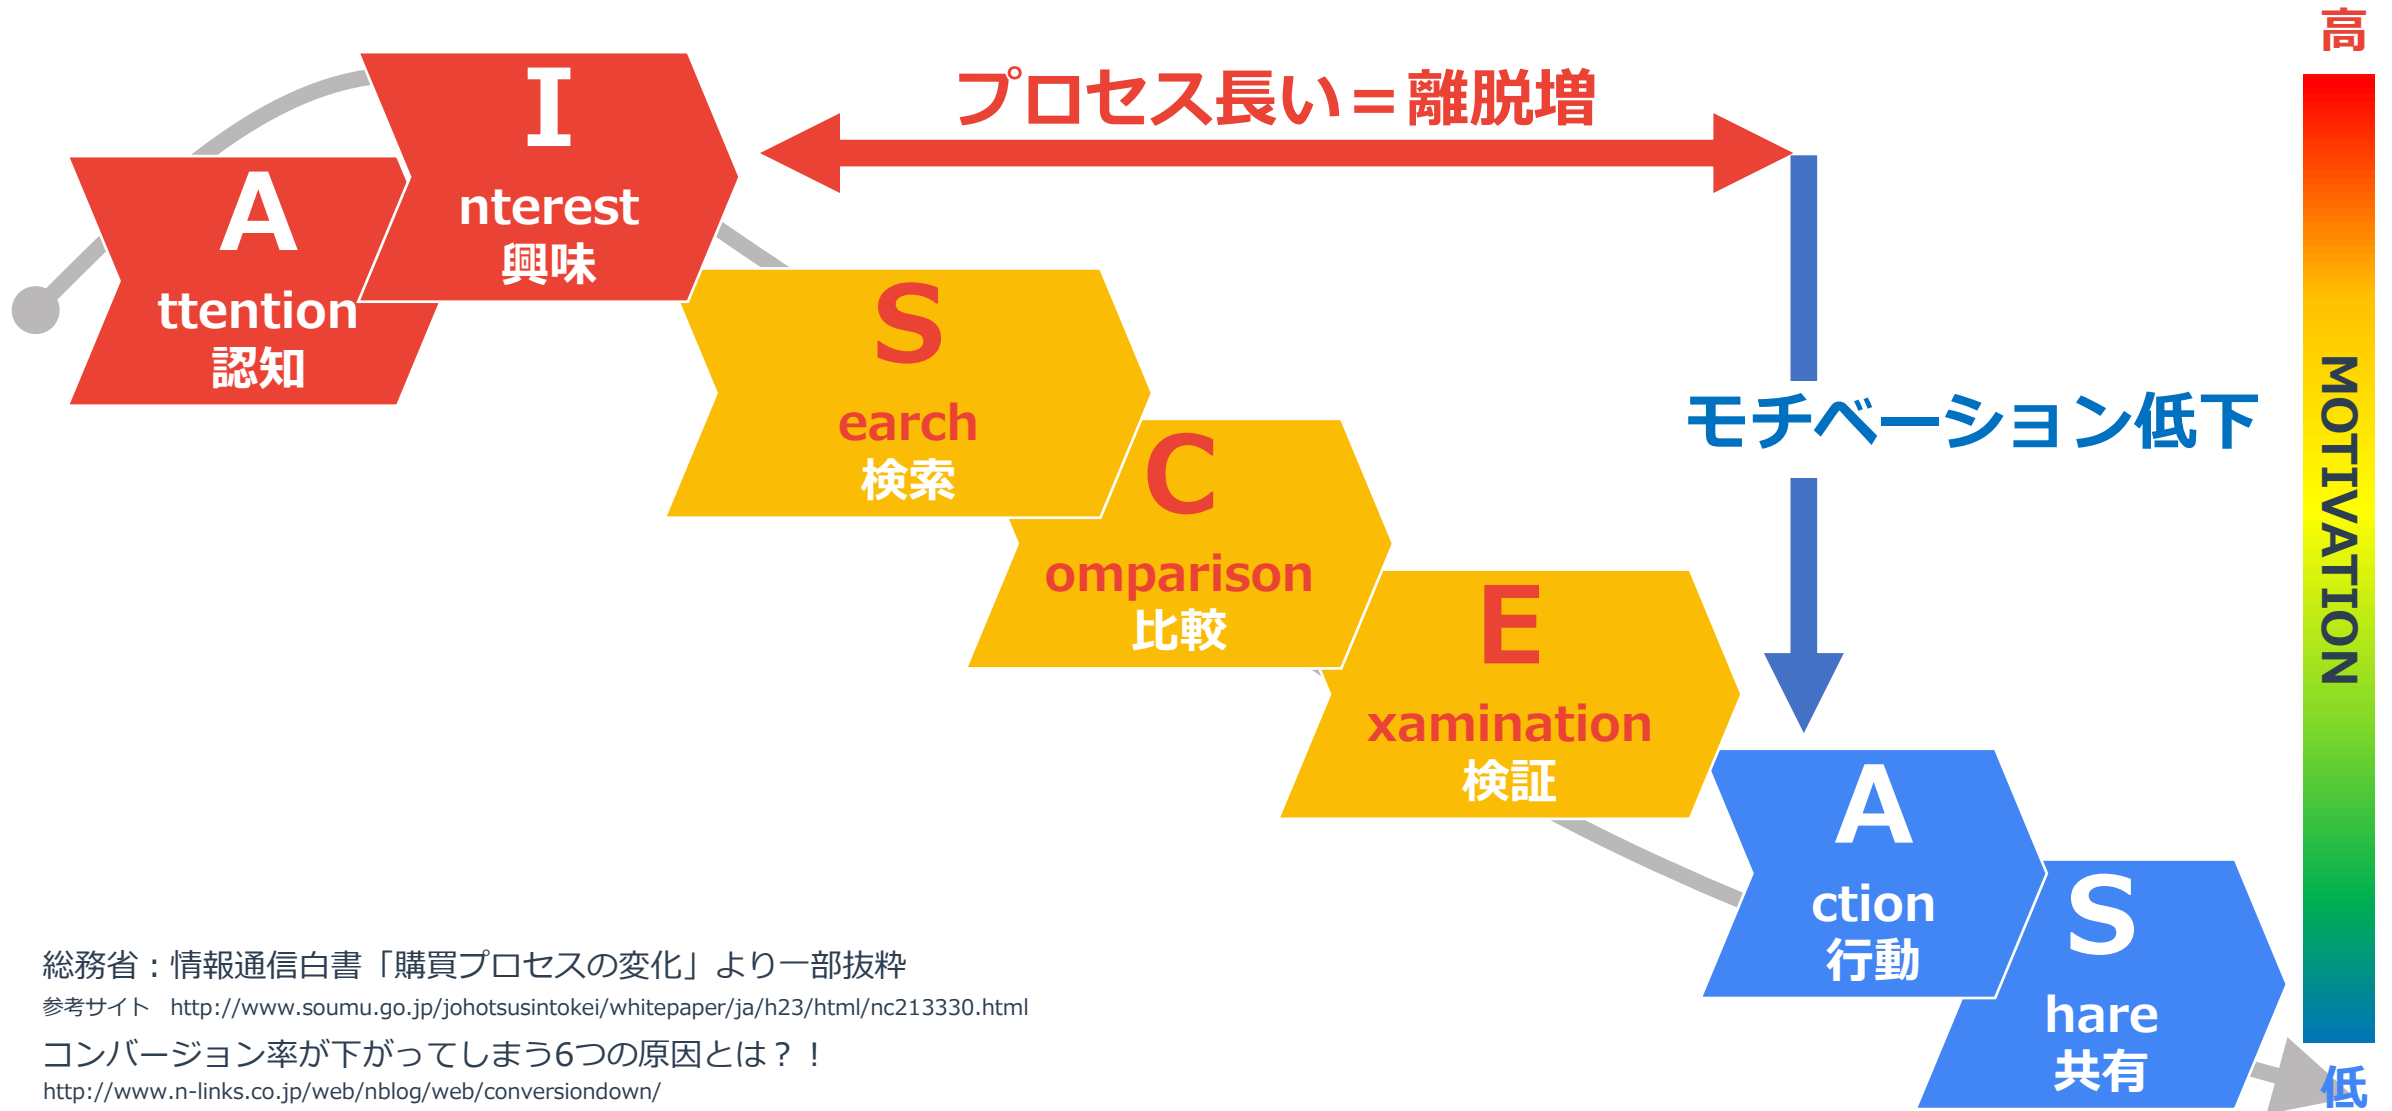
高

I
nterest
興味

プロセス長い＝離脱増

A
ttention
認知

S
earch
検索

C
omparison
比較

モチベーション低下

E
xamination
検証

A
ction
行動

S
hare
共有

MOTIVATION

低

総務省：情報通信白書「購買プロセスの変化」より一部抜粋
参考サイト http://www.soumu.go.jp/johotsusintokei/whitepaper/ja/h23/html/nc213330.html
コンバージョン率が下がってしまう6つの原因とは？！
http://www.n-links.co.jp/web/nblog/web/conversiondown/